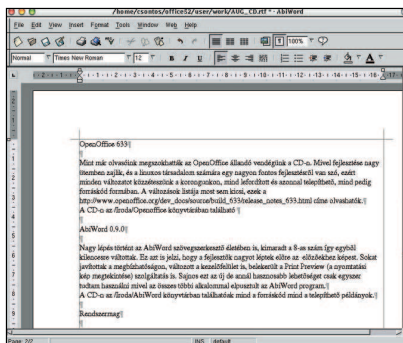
/home/csontos/office52/user/work/AUG_CD.rtf * - AbiWord

File Edit View Insert Format Tools Window Web Help

100%

Normal Times New Roman 12 B I U

OpenOffice 633¶
¶
Mint már olvashták megszokhatták az OpenOffice állandó vendégünk a CD-n. Mivel fejlesztése nagy ütemben zajlik, és a linuxos társadalom számára egy nagyon fontos fejlesztésről van szó, ezért minden változatot közzéteszünk a korongunkon, mind lefordított és azonnal telepíthető, mind pedig forráskód formában. A változások listája most sem kicsi, ezek a http://www.openoffice.org/dev_docs/source/build_633/release_notes_633.html címe olvashatók.¶
A CD-n az /iroda/Openoffice könyvtárban található.¶
¶
AbiWord 0.9.0¶
¶
Nagy lépés történt az AbiWord szövegszerkesztő életében is, kimaradt a 8-as szám így egyből kilencesre váltottak. Ez azt is jelzi, hogy a fejlesztők nagyott léptek előre az előzőekhez képest. Sokat javítottak a megbízhatóságon, változott a kezelőfelület is, belekerült a Print Preview (a nyomtatási kép megtekintése) szolgáltatás is. Sajnos ezt az új de azóta használhatatlan nem jelent egyszer tudtam használni mivel az összes többi alkalommal elpusztult az AbiWord program.¶
A CD-n az /iroda/AbiWord könyvtárban található mind a forráskód mind a telepíthető példányok.¶
¶
Rendszermag¶
¶

Page: 2/2 INS default